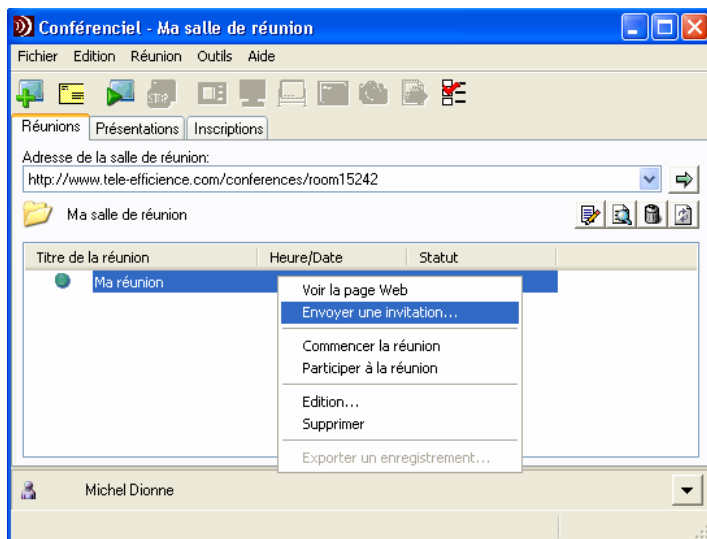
Conférenciel - Ma salle de réunion

Fichier Edition Réunion Outils Aide

Réunions Présentations Inscriptions

Adresse de la salle de réunion:

http://www.tele-efficience.com/conferences/room15242

Ma salle de réunion

| Titre de la réunion | Heure/Date | Statut |
|---|---|---|
| Ma réunion | | |

Voir la page Web
Envoyer une invitation...
Commencer la réunion
Participer à la réunion
Edition...
Supprimer
Exporter un enregistrement...

Michel Dionne